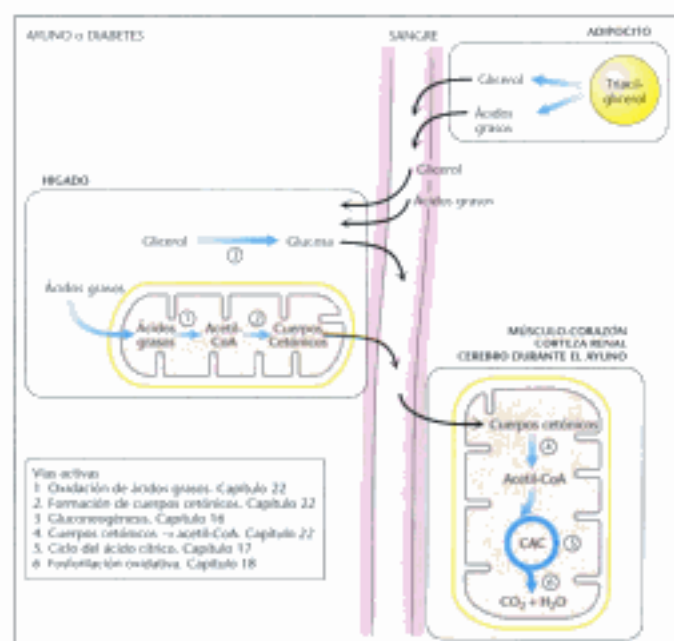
AYUNO o DIABETES

SANGRE

ADIPOCITO

Glicerol

Ácidos grasos

Triacilglicerol

Glicerol

Ácidos grasos

HÍGADO

Glicerol

3

Glucosa

Ácidos grasos

Ácidos grasos

1

Acetil-CoA

2

Cuerpos cetónicos

MÚSCULO-CORAZÓN
CORTEZA RENAL
CEREBRO DURANTE EL AYUNO

Cuerpos cetónicos

4

Acetil-CoA

CAC

5

6

$CO_2 + H_2O$

Vías activas
1 Oxidación de ácidos grasos. Capítulo 22
2 Formación de cuerpos cetónicos. Capítulo 22
3 Gluconeogénesis. Capítulo 16
4 Cuerpos cetónicos → acetil-CoA. Capítulo 22
5 Ciclo del ácido cítrico. Capítulo 17
6 Fosforilación oxidativa. Capítulo 18